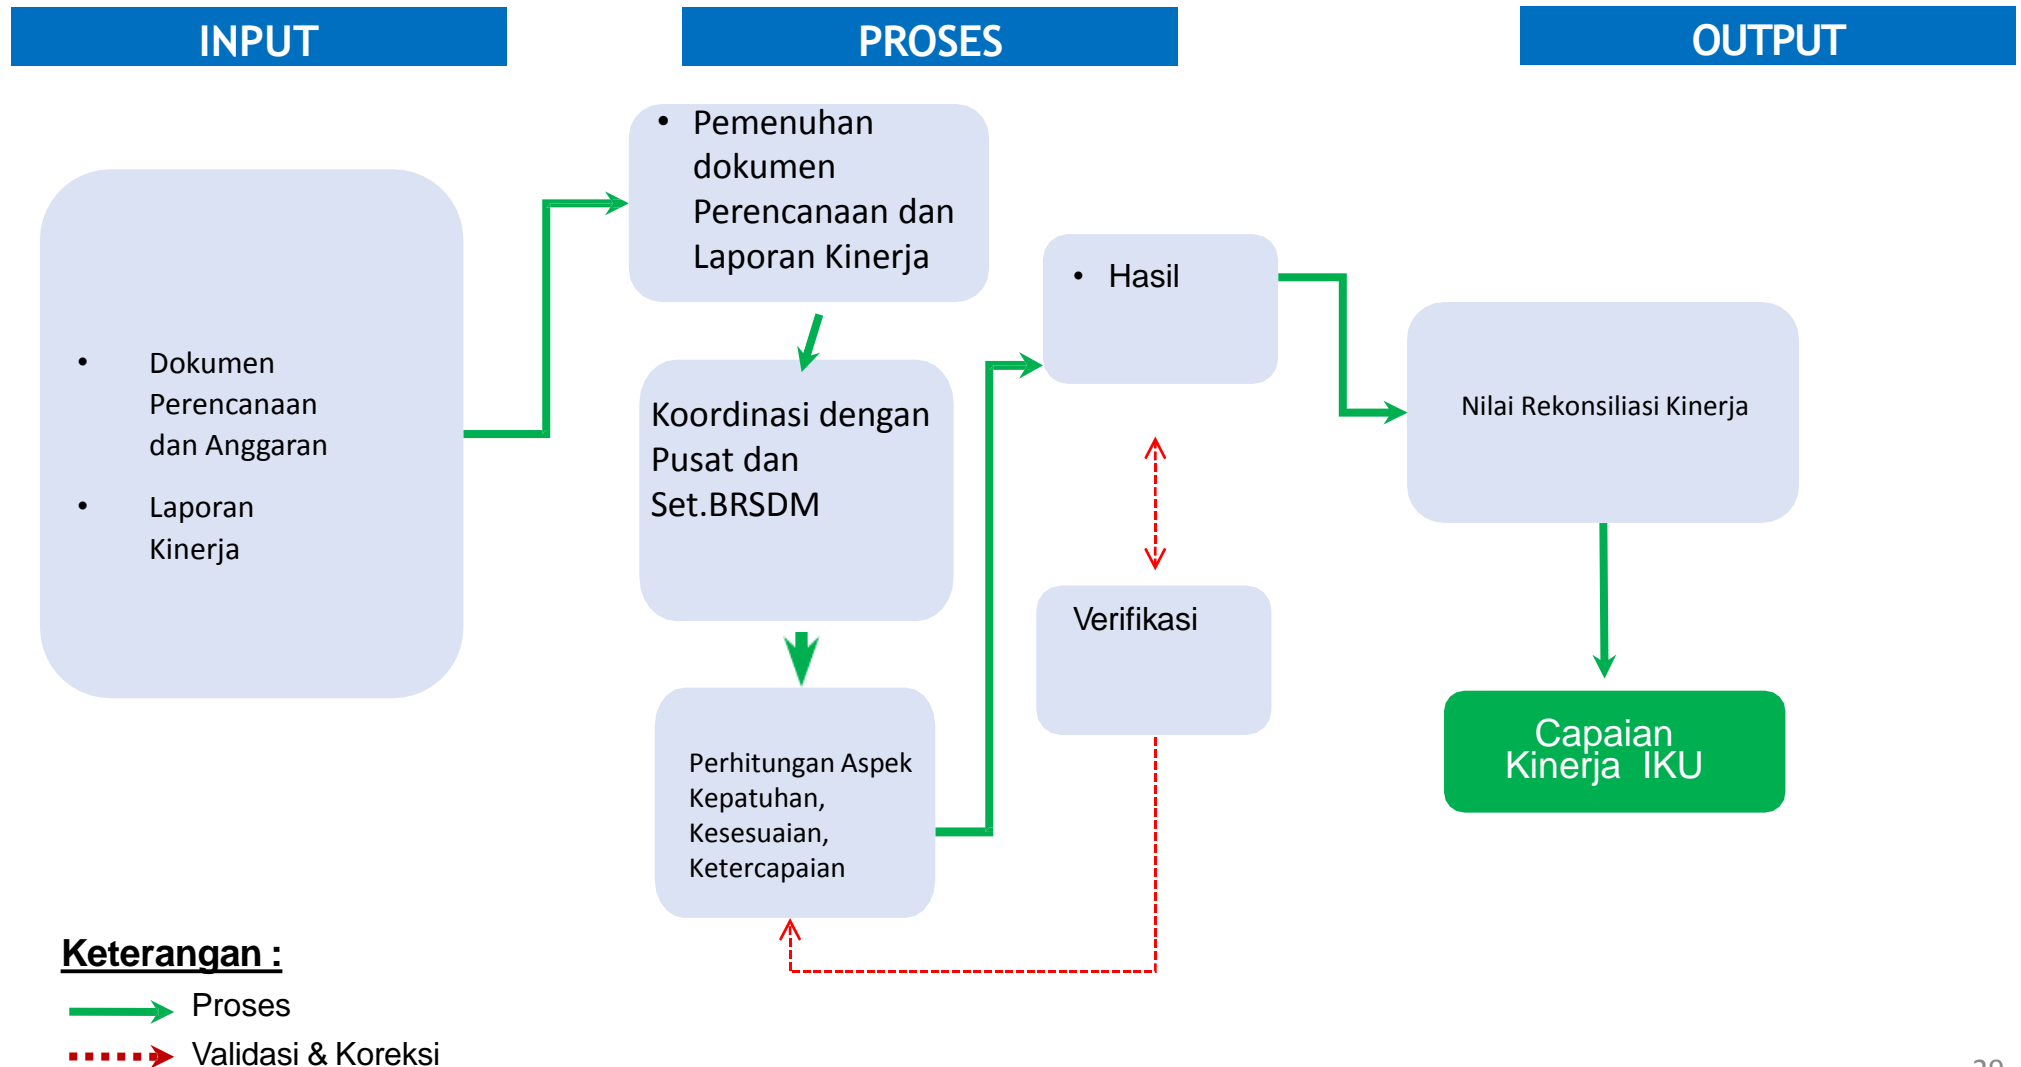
INPUT

PROSES

OUTPUT

• Dokumen Perencanaan dan Anggaran

• Laporan Kinerja

• Pemenuhan dokumen Perencanaan dan Laporan Kinerja

Koordinasi dengan Pusat dan Set.BRSDM

Perhitungan Aspek Kepatuhan, Kesesuaian, Ketercapaian

• Hasil

Verifikasi

Nilai Rekonsiliasi Kinerja

Capaian Kinerja IKU

Keterangan :

Proses

Validasi & Koreksi

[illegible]